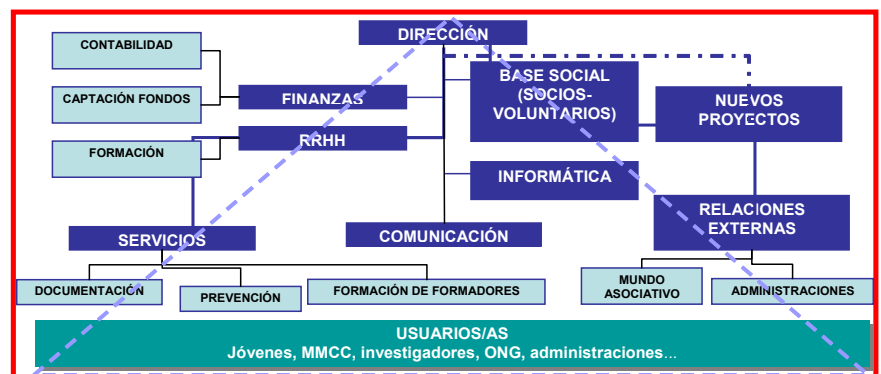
DIRECCIÓN

CONTABILIDAD

CAPTACIÓN FONDOS

FINANZAS

FORMACIÓN

RRHH

BASE SOCIAL (SOCIOS-VOLUNTARIOS)

NUEVOS PROYECTOS

INFORMÁTICA

RELACIONES EXTERNAS

SERVICIOS

COMUNICACIÓN

DOCUMENTACIÓN

PREVENCIÓN

FORMACIÓN DE FORMADORES

MUNDO ASOCIATIVO

ADMINISTRACIONES

USUARIOS/AS
Jóvenes, MMCC, investigadores, ONG, administraciones…